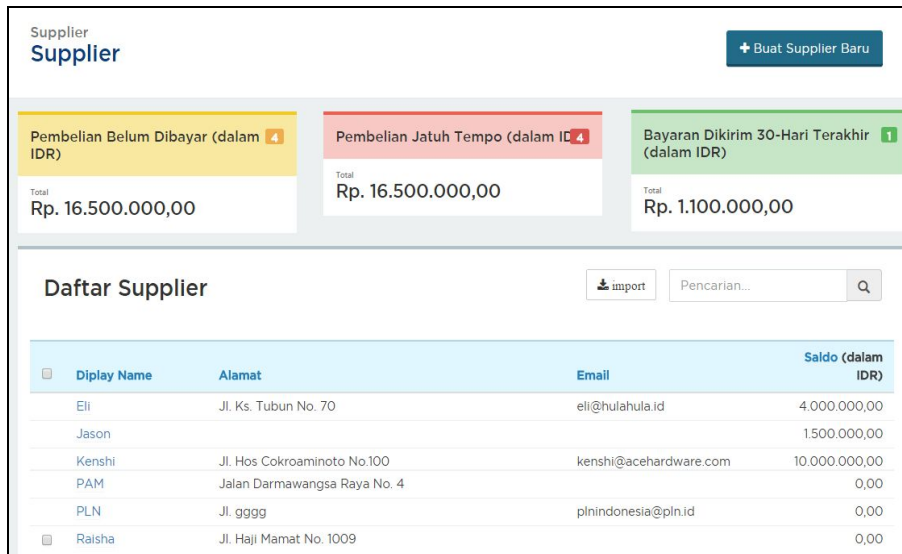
Supplier
Supplier

+ Buat Supplier Baru

Pembelian Belum Dibayar (dalam IDR) 4
Total
Rp. 16.500.000,00

Pembelian Jatuh Tempo (dalam ID 4
Total
Rp. 16.500.000,00

Bayaran Dikirim 30-Hari Terakhir (dalam IDR) 1
Total
Rp. 1.100.000,00

Daftar Supplier

import

Pencarian...

| | Diplay Name | Alamat | Email | Saldo (dalam IDR) |
|---|---|---|---|---|
| | Eli | Jl. Ks. Tubun No. 70 | eli@hulahula.id | 4.000.000,00 |
| | Jason | | | 1.500.000,00 |
| | Kenshi | Jl. Hos Cokroaminoto No.100 | kenshi@acehardware.com | 10.000.000,00 |
| | PAM | Jalan Darmawangsa Raya No. 4 | | 0,00 |
| | PLN | Jl. gggg | plnindonesia@pln.id | 0,00 |
| | Raisha | Jl. Haji Mamat No. 1009 | | 0,00 |